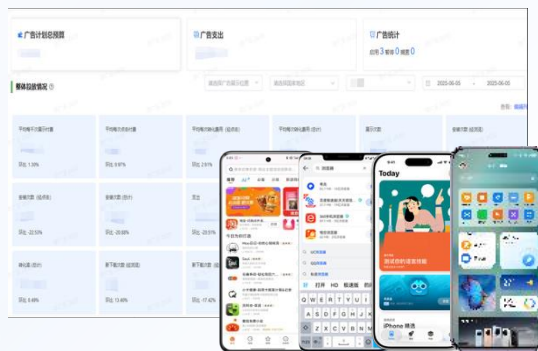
广告计划总预算

广告支出

广告统计

启用 3 暂停 0 预警 0

整体投放情况

2025-06-03 — 2025-06-03

平均每天曝光量

平均每天点击量

平均每次点击费用

展示次数

安装次数

环比 1.58%

环比 9.97%

环比 2.61%

安装次数

安装次数

注册

环比 -22.5%

环比 -20.68%

环比 -29.5%

再次下载

新下载次数

新下载次数

环比 0.48%

环比 13.68%

环比 -17.42%

Today

打开

HD

极速版

iPhone 精选